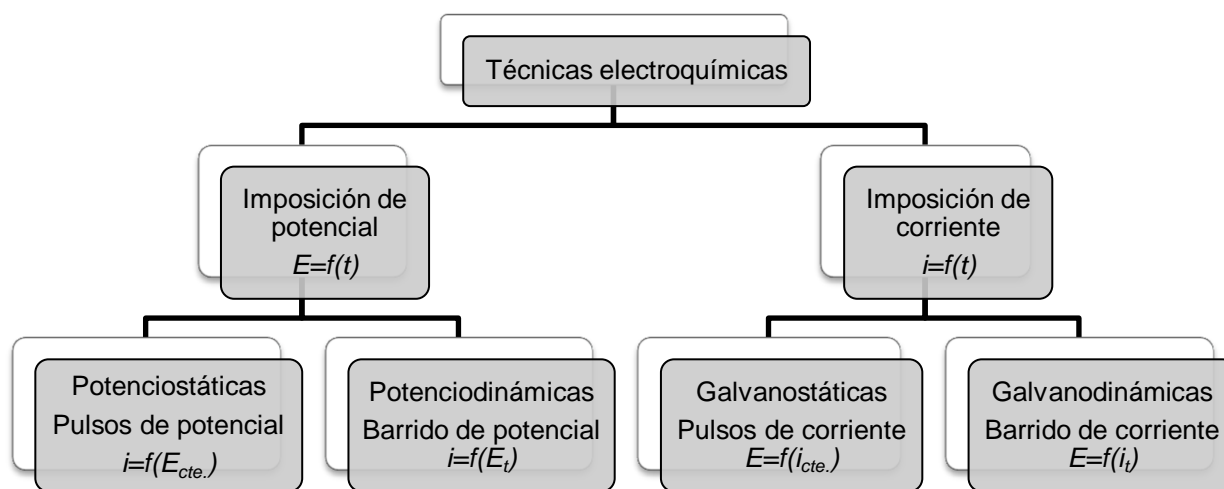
Técnicas electroquímicas

Imposición de potencial
$E=f(t)$

Imposición de corriente
$i=f(t)$

Potenciostáticas
Pulsos de potencial
$i=f(E_{cte.})$

Potenciodinámicas
Barrido de potencial
$i=f(E_t)$

Galvanostáticas
Pulsos de corriente
$E=f(i_{cte.})$

Galvanodinámicas
Barrido de corriente
$E=f(i_t)$